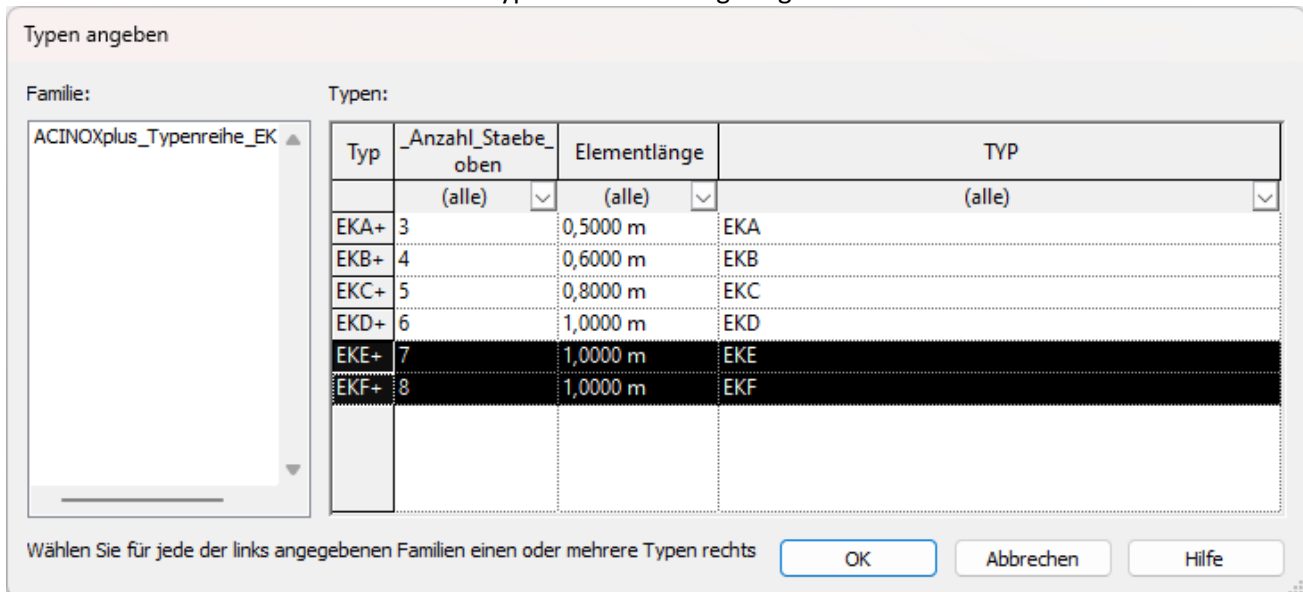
Typen angeben

Familie:

ACINOXplus_Typenreihe_EK

Typen:

| Typ | _Anzahl_Staebe_oben | Elementlänge | TYP |
|---|---|---|---|
| | (alle) | (alle) | (alle) |
| EKA+ | 3 | 0,5000 m | EKA |
| EKB+ | 4 | 0,6000 m | EKB |
| EKC+ | 5 | 0,8000 m | EKC |
| EKD+ | 6 | 1,0000 m | EKD |
| EKE+ | 7 | 1,0000 m | EKE |
| EKF+ | 8 | 1,0000 m | EKF |

Wählen Sie für jede der links angegebenen Familien einen oder mehrere Typen rechts

OK

Abbrechen

Hilfe